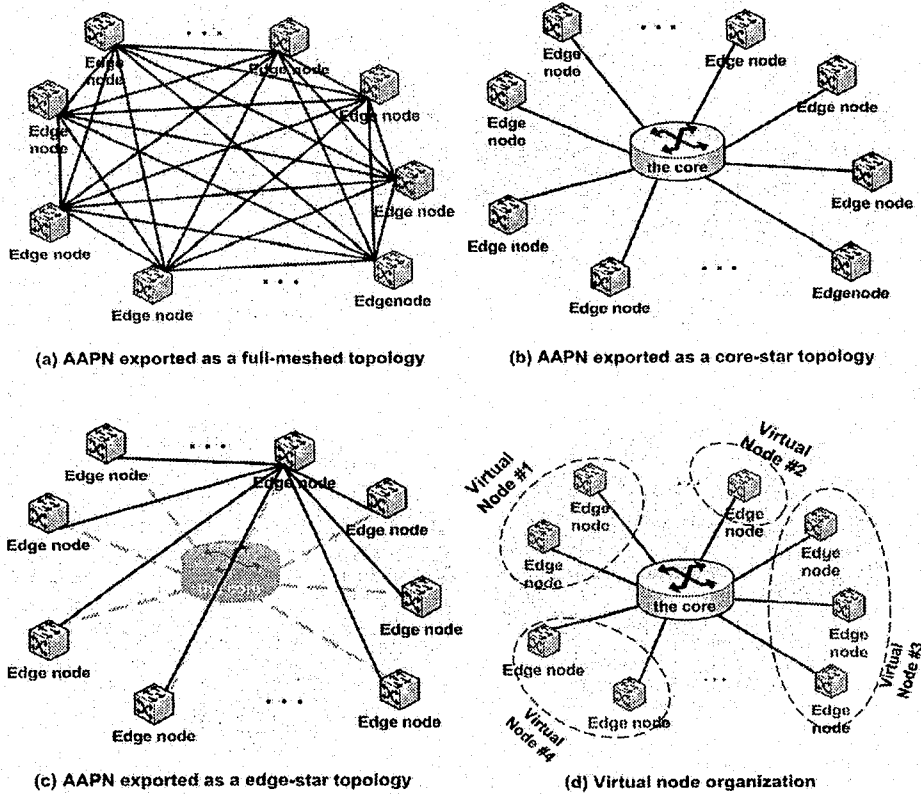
Edge node

Edge node

Edge node

Edge node

Edge node

Edge node

Edge node

Edgenode

(a) AAPN exported as a full-meshed topology

Edge node

Edge node

Edge node

Edge node

the core

Edge node

Edge node

Edge node

Edgenode

(b) AAPN exported as a core-star topology

Edge node

Edge node

Edge node

Edge node

Edge node

Edge node

Edge node

Edge node

Edge node

(c) AAPN exported as a edge-star topology

Virtual Node #1

Edge node

Edge node

Virtual Node #2

Edge node

the core

Edge node

Edge node

Edge node

Edge node

Virtual Node #3

Edge node

Edge node

Virtual Node #4

(d) Virtual node organization